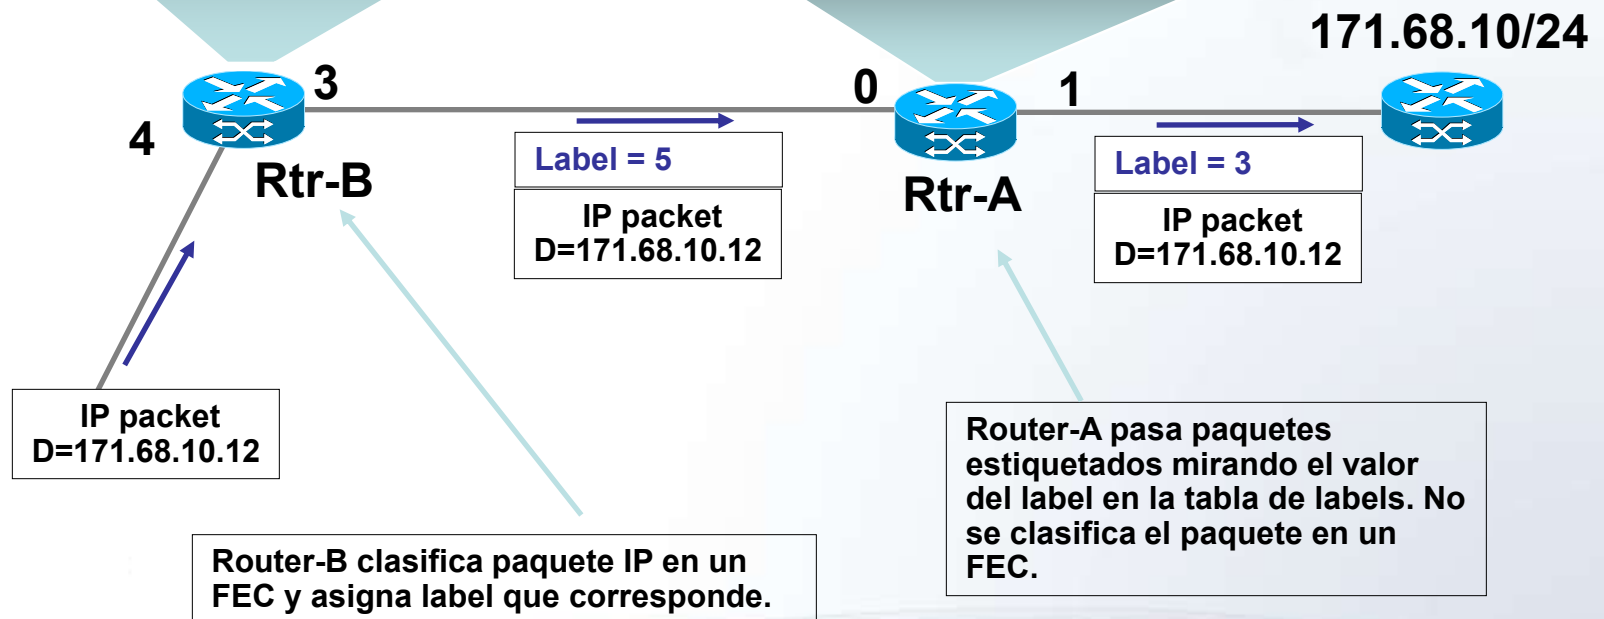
171.68.10/24

3

0

1

4

Rtr-B

Label = 5

IP packet
D=171.68.10.12

Rtr-A

Label = 3

IP packet
D=171.68.10.12

IP packet
D=171.68.10.12

Router-A pasa paquetes estiquetados mirando el valor del label en la tabla de labels. No se clasifica el paquete en un FEC.

Router-B clasifica paquete IP en un FEC y asigna label que corresponde.